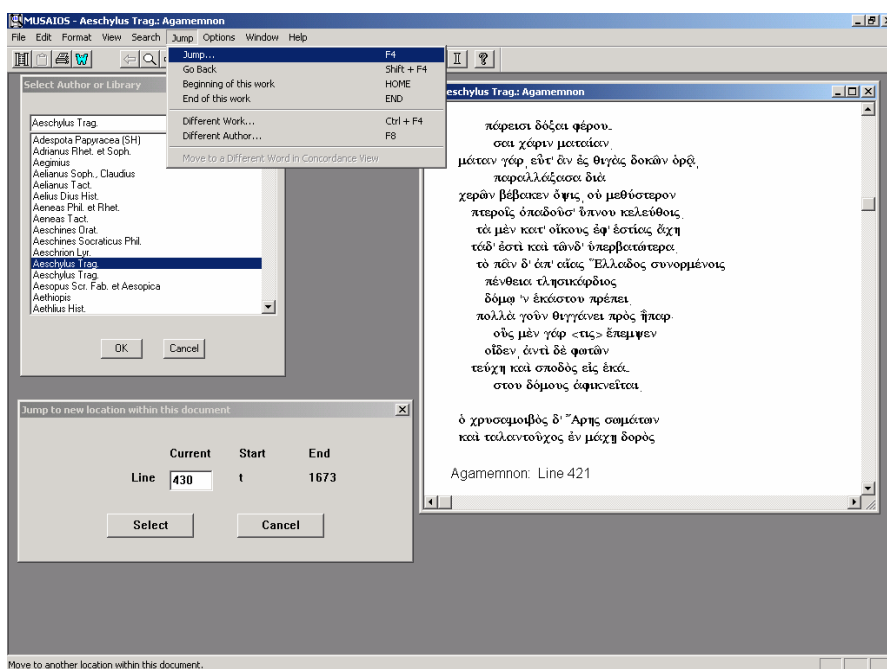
MUSAIOS - Aeschylus Trag.: Agamemnon

File Edit Format View Search Jump Options Window Help

Jump... F4
Go Back Shift + F4
Beginning of this work HOME
End of this work END
Different Work... Ctrl + F4
Different Author... F8
Move to a Different Word in Concordance View

Select Author or Library

Aeschylus Trag.

Adespota Papyracea (SH)
Adrianus Rhet. et Soph.
Aegimius
Aelianus Soph., Claudius
Aelianus Tact.
Aelius Dius Hist.
Aeneas Phil. et Rhet.
Aeneas Tact.
Aeschines Orat.
Aeschines Socraticus Phil.
Aeschrion Lyr.
Aeschylus Trag.
Aeschylus Trag.
Aesopus Scr. Fab. et Aesopica
Aethiopis
Aethlius Hist.

OK Cancel

Jump to new location within this document

| | Current | Start | End |
|---|---|---|---|
| Line | 430 | t | 1673 |

Select Cancel

eschylus Trag.: Agamemnon

πάρεισι δόξαι φέρου-
σαι χάριν ματαίαν.
μάταν γάρ, εὖτ' ἂν ἐς θιγὰς δοκῶν ὁρᾷ,
παραλλάξασα διὰ
χερῶν βέβακεν ὄψις, οὐ μεθύστερον
πτεροῖς ὀπαδοῦσ' ὕπνου κελεύθοις.
τὰ μὲν κατ' οἴκους ἐφ' ἑστίας ἄχη
τάδ' ἐστὶ καὶ τῶνδ' ὑπερβατώτερα.
τὸ πᾶν δ' ἀπ' αἴας Ἕλλαδος συνορμένοις
πένθεια τλησικάρδιος
δόμῳ 'ν ἑκάστου πρέπει.
πολλὰ γοῦν θιγγάνει πρὸς ἧπαρ·
οὓς μὲν γάρ <τις> ἔπεμψεν
οἶδεν, ἀντὶ δὲ φωτῶν
τεύχη καὶ σποδὸς εἰς ἑκά-
στου δόμους ἀφικνεῖται.

ὁ χρυσαμοιβὸς δ' Ἄρης σωμάτων
καὶ ταλαντοῦχος ἐν μάχῃ δορὸς

Agamemnon: Line 421

Move to another location within this document.